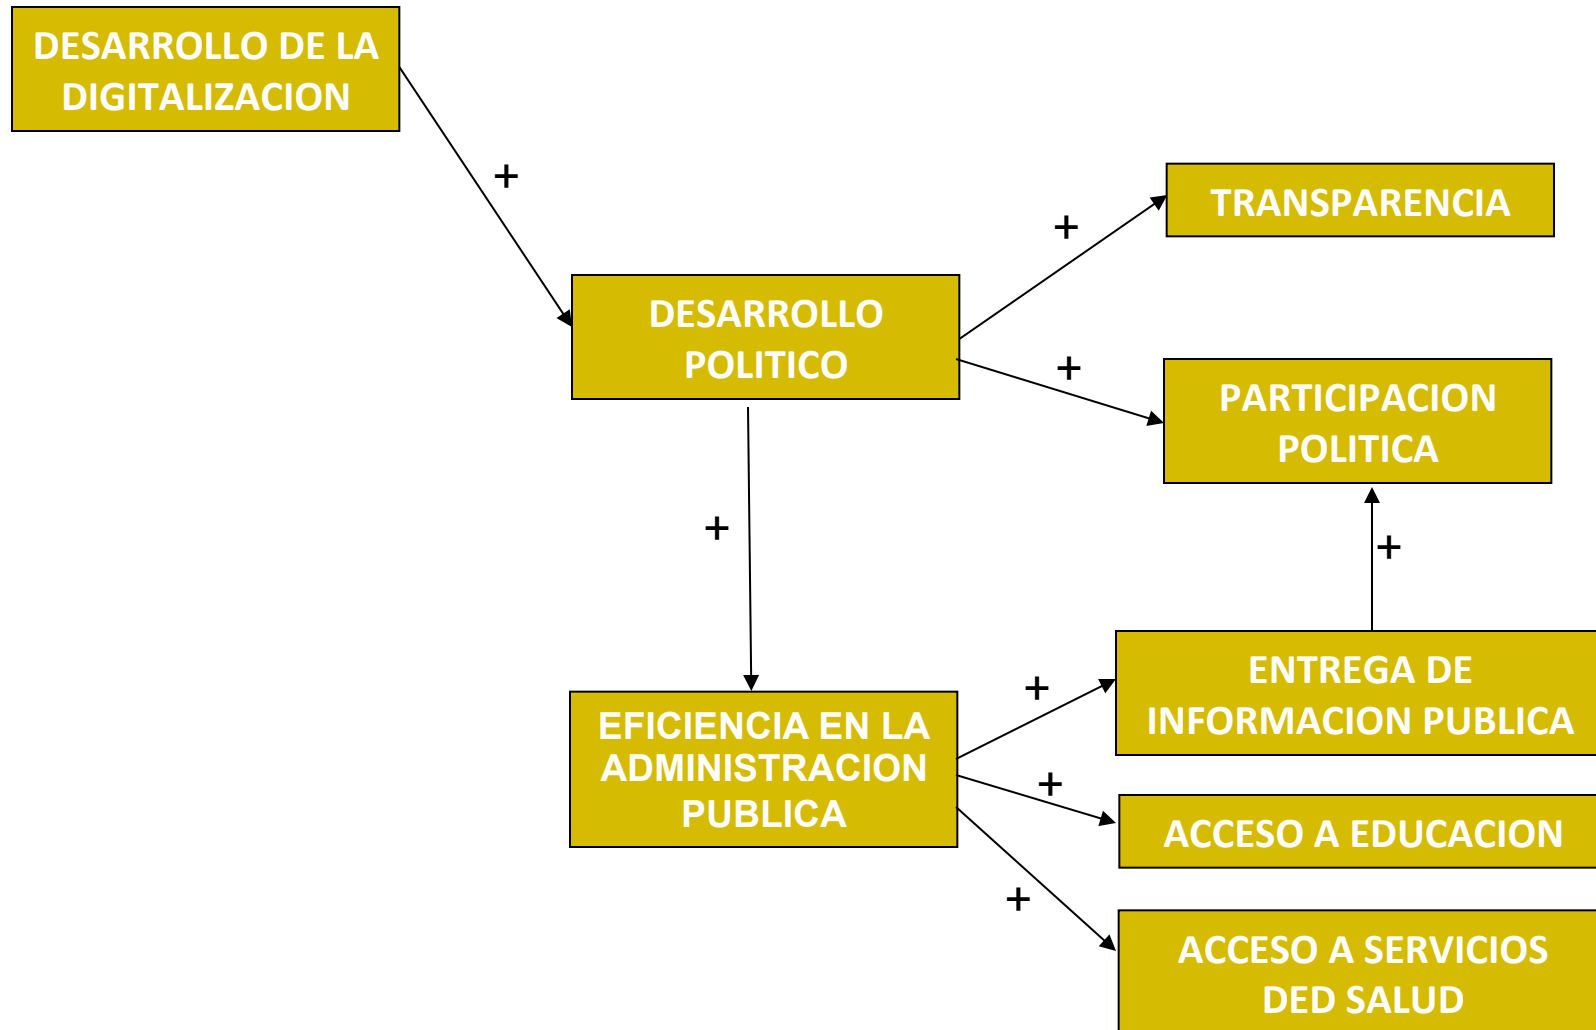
DESARROLLO DE LA DIGITALIZACION

+

DESARROLLO POLITICO

+

TRANSPARENCIA

+

PARTICIPACION POLITICA

+

+

ENTREGA DE INFORMACION PUBLICA

EFICIENCIA EN LA ADMINISTRACION PUBLICA

+

+

ACCESO A EDUCACION

+

ACCESO A SERVICIOS DED SALUD